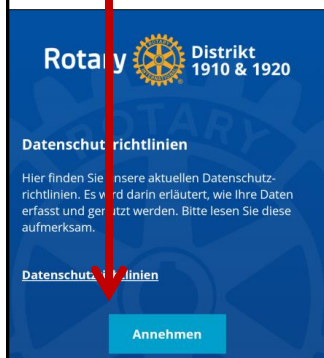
Rotary Distrikt 1910 & 1920

Datenschutzrichtlinien

Hier finden Sie unsere aktuellen Datenschutzrichtlinien. Es wird darin erläutert, wie Ihre Daten erfasst und genutzt werden. Bitte lesen Sie diese aufmerksam.

Datenschutz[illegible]linien

Annehmen